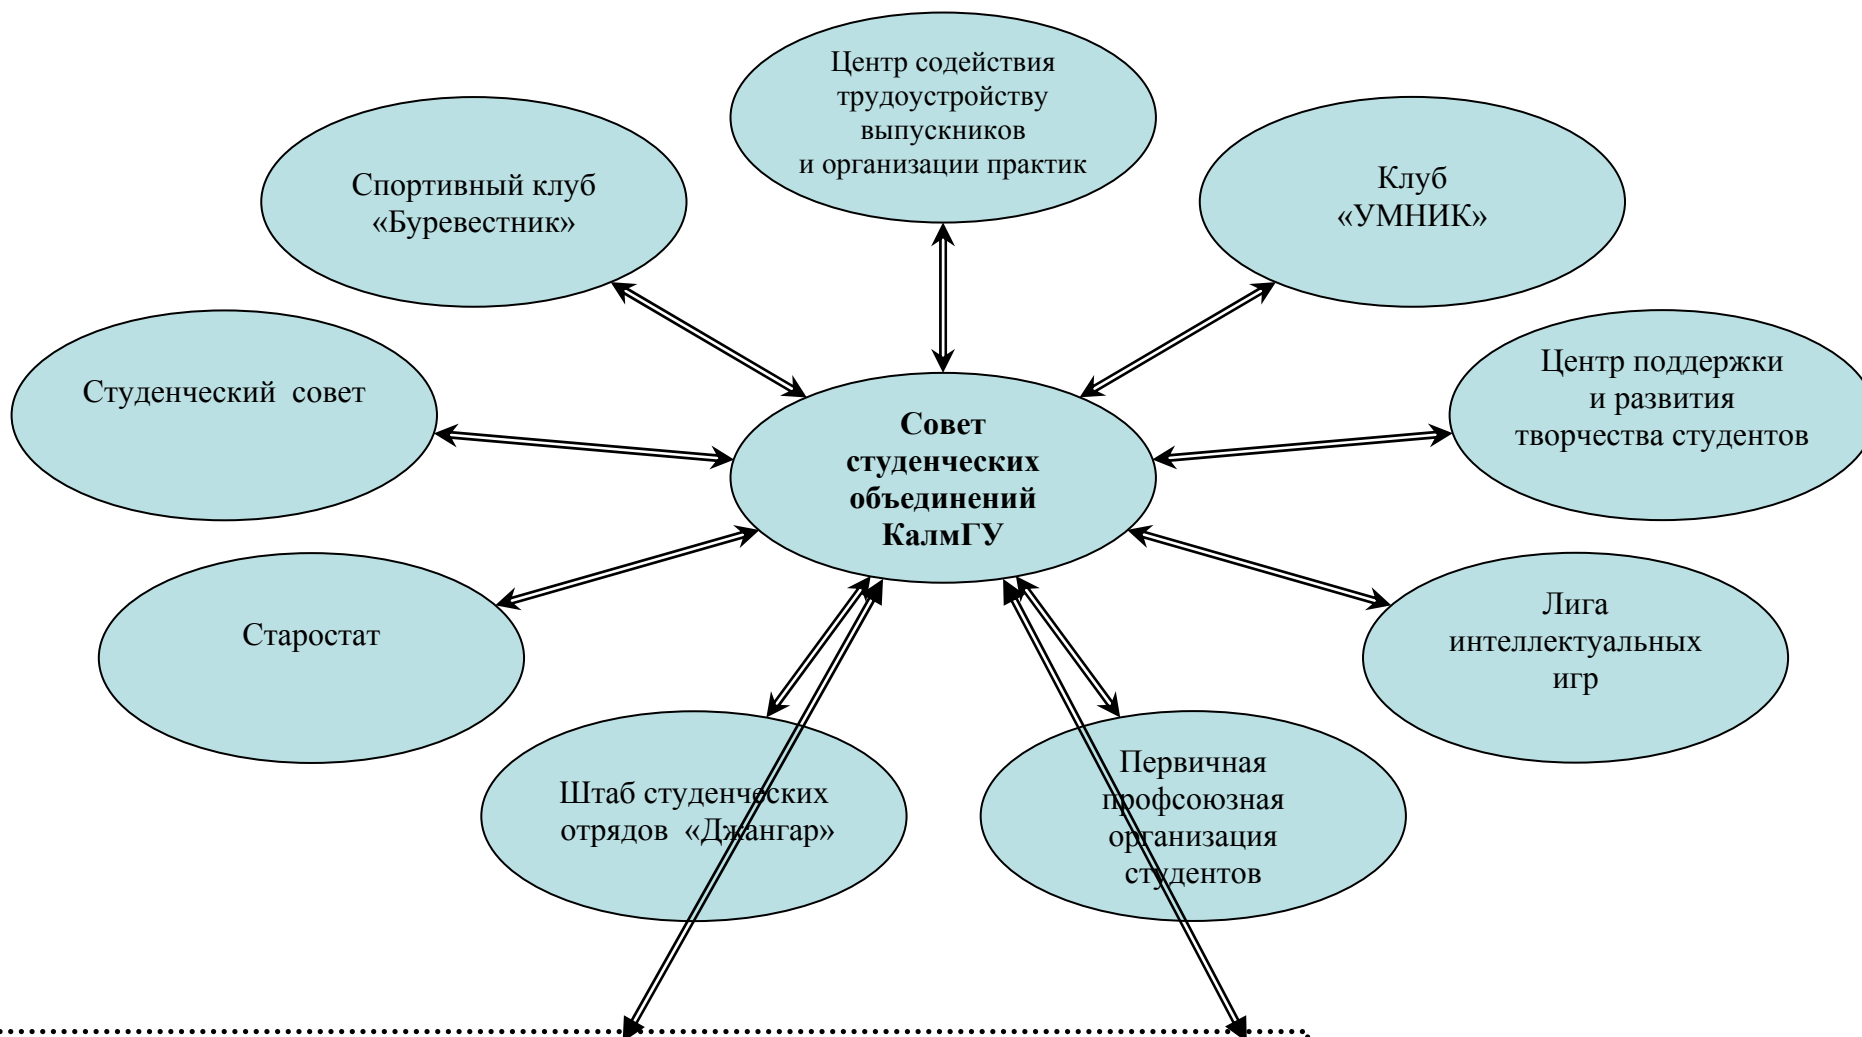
Центр содействия трудоустройству выпускников и организации практик

Спортивный клуб «Буревестник»

Клуб «УМНИК»

Студенческий совет

Совет студенческих объединений КалмГУ

Центр поддержки и развития творчества студентов

Старостат

Лига интеллектуальных игр

Штаб студенческих отрядов «Джангар»

Первичная профсоюзная организация студентов